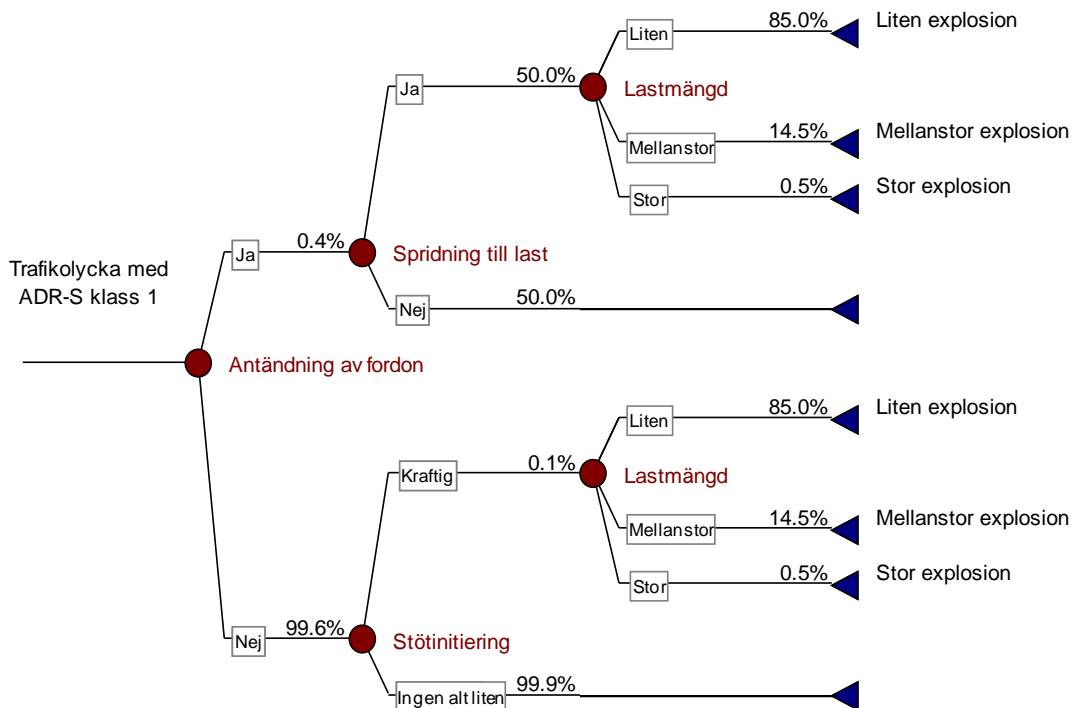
Trafikolycka med ADR-S klass 1

Antändning av fordon

Ja
0.4%
Spridning till last

Ja
50.0%
Lastmängd

Liten
85.0%
Liten explosion

Mellanstor
14.5%
Mellanstor explosion

Stor
0.5%
Stor explosion

Nej
50.0%

Nej
99.6%
Stötinitiering

Kraftig
0.1%
Lastmängd

Liten
85.0%
Liten explosion

Mellanstor
14.5%
Mellanstor explosion

Stor
0.5%
Stor explosion

Ingen alt liten
99.9%